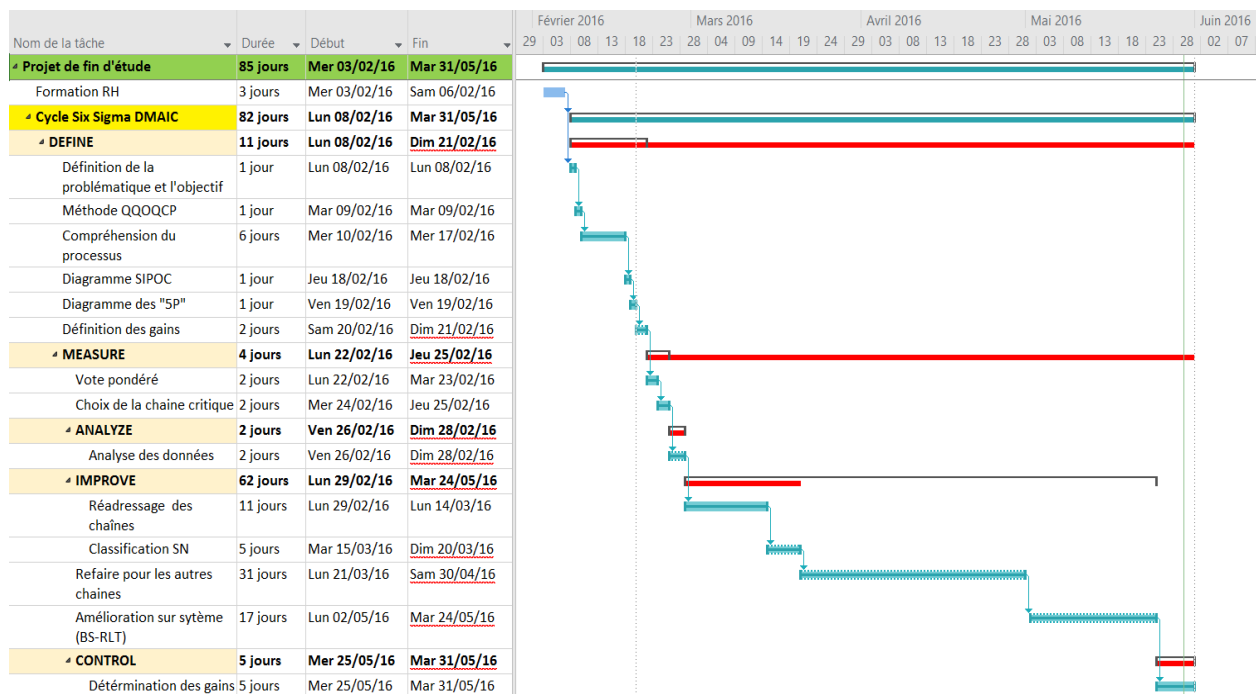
| Nom de la tâche | Durée | Début | Fin |
|---|---|---|---|
| Projet de fin d'étude | 85 jours | Mer 03/02/16 | Mar 31/05/16 |
| Formation RH | 3 jours | Mer 03/02/16 | Sam 06/02/16 |
| Cycle Six Sigma DMAIC | 82 jours | Lun 08/02/16 | Mar 31/05/16 |
| DEFINE | 11 jours | Lun 08/02/16 | Dim 21/02/16 |
| Définition de la problématique et l'objectif | 1 jour | Lun 08/02/16 | Lun 08/02/16 |
| Méthode QQOQCP | 1 jour | Mar 09/02/16 | Mar 09/02/16 |
| Compréhension du processus | 6 jours | Mer 10/02/16 | Mer 17/02/16 |
| Diagramme SIPOC | 1 jour | Jeu 18/02/16 | Jeu 18/02/16 |
| Diagramme des "5P" | 1 jour | Ven 19/02/16 | Ven 19/02/16 |
| Définition des gains | 2 jours | Sam 20/02/16 | Dim 21/02/16 |
| MEASURE | 4 jours | Lun 22/02/16 | Jeu 25/02/16 |
| Vote pondéré | 2 jours | Lun 22/02/16 | Mar 23/02/16 |
| Choix de la chaine critique | 2 jours | Mer 24/02/16 | Jeu 25/02/16 |
| ANALYZE | 2 jours | Ven 26/02/16 | Dim 28/02/16 |
| Analyse des données | 2 jours | Ven 26/02/16 | Dim 28/02/16 |
| IMPROVE | 62 jours | Lun 29/02/16 | Mar 24/05/16 |
| Réadressage des chaînes | 11 jours | Lun 29/02/16 | Lun 14/03/16 |
| Classification SN | 5 jours | Mar 15/03/16 | Dim 20/03/16 |
| Refaire pour les autres chaines | 31 jours | Lun 21/03/16 | Sam 30/04/16 |
| Amélioration sur sytème (BS-RLT) | 17 jours | Lun 02/05/16 | Mar 24/05/16 |
| CONTROL | 5 jours | Mer 25/05/16 | Mar 31/05/16 |
| Détermination des gains | 5 jours | Mer 25/05/16 | Mar 31/05/16 |

Février 2016 | Mars 2016 | Avril 2016 | Mai 2016 | Juin 2016
29 03 08 13 18 23 28 04 09 14 19 24 29 03 08 13 18 23 28 03 08 13 18 23 28 02 07